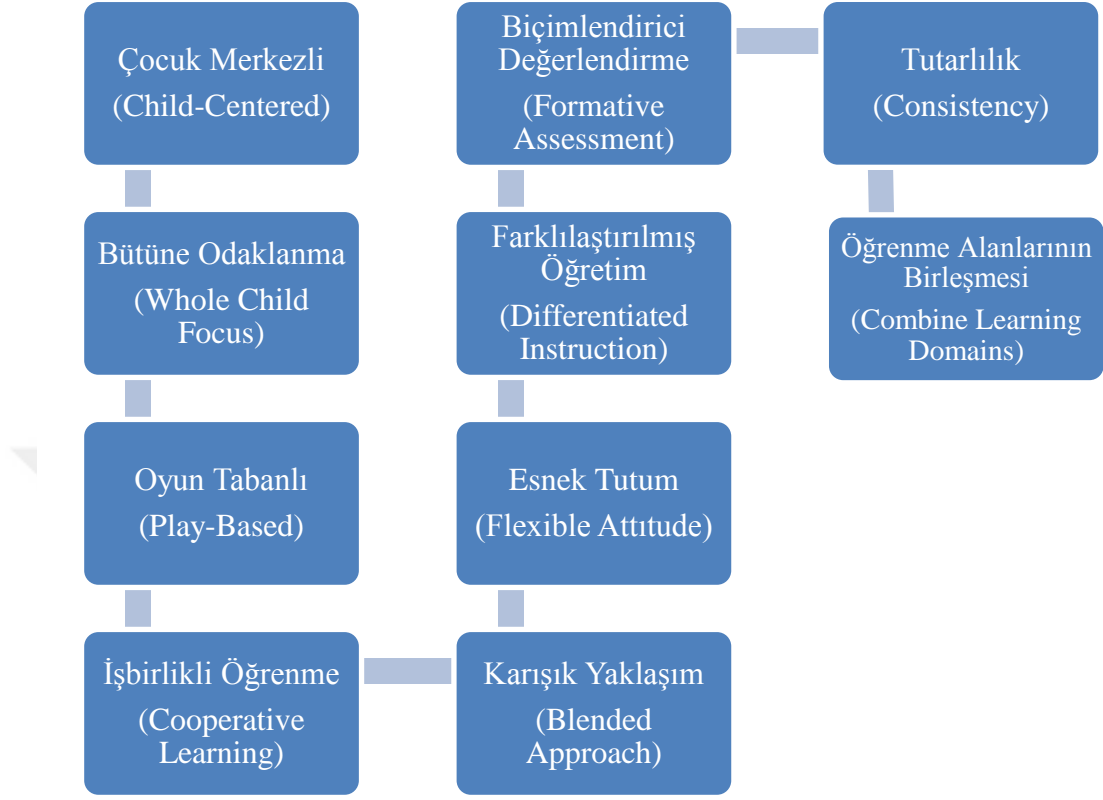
Çocuk Merkezli
(Child-Centered)

Bütüne Odaklanma
(Whole Child Focus)

Oyun Tabanlı
(Play-Based)

İşbirlikli Öğrenme
(Cooperative Learning)

Karışık Yaklaşım
(Blended Approach)

Esnek Tutum
(Flexible Attitude)

Farklılaştırılmış Öğretim
(Differentiated Instruction)

Biçimlendirici Değerlendirme
(Formative Assessment)

Tutarlılık
(Consistency)

Öğrenme Alanlarının Birleşmesi
(Combine Learning Domains)